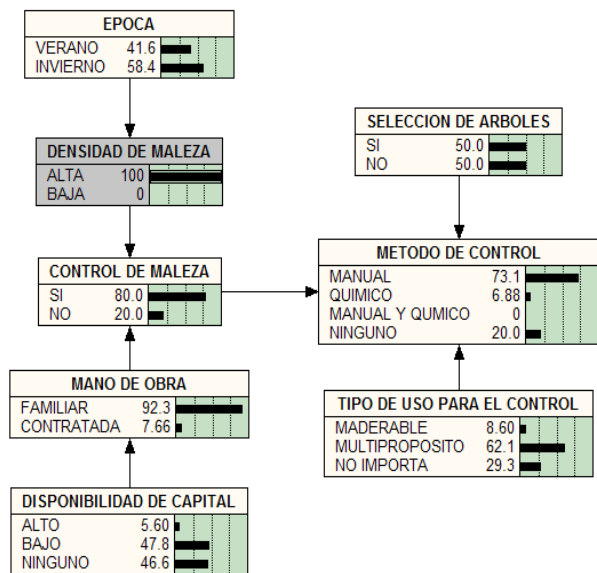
EPOCA

| VERANO | 41.6 |
|---|---|
| INVIERNO | 58.4 |

SELECCION DE ARBOLES

| SI | 50.0 |
|---|---|
| NO | 50.0 |

DENSIDAD DE MALEZA

| ALTA | 100 |
|---|---|
| BAJA | 0 |

METODO DE CONTROL

| MANUAL | 73.1 |
|---|---|
| QUIMICO | 6.88 |
| MANUAL Y QUIMICO | 0 |
| NINGUNO | 20.0 |

CONTROL DE MALEZA

| SI | 80.0 |
|---|---|
| NO | 20.0 |

MANO DE OBRA

| FAMILIAR | 92.3 |
|---|---|
| CONTRATADA | 7.66 |

TIPO DE USO PARA EL CONTROL

| MADERABLE | 8.60 |
|---|---|
| MULTIPROPOSITO | 62.1 |
| NO IMPORTA | 29.3 |

DISPONIBILIDAD DE CAPITAL

| ALTO | 5.60 |
|---|---|
| BAJO | 47.8 |
| NINGUNO | 46.6 |